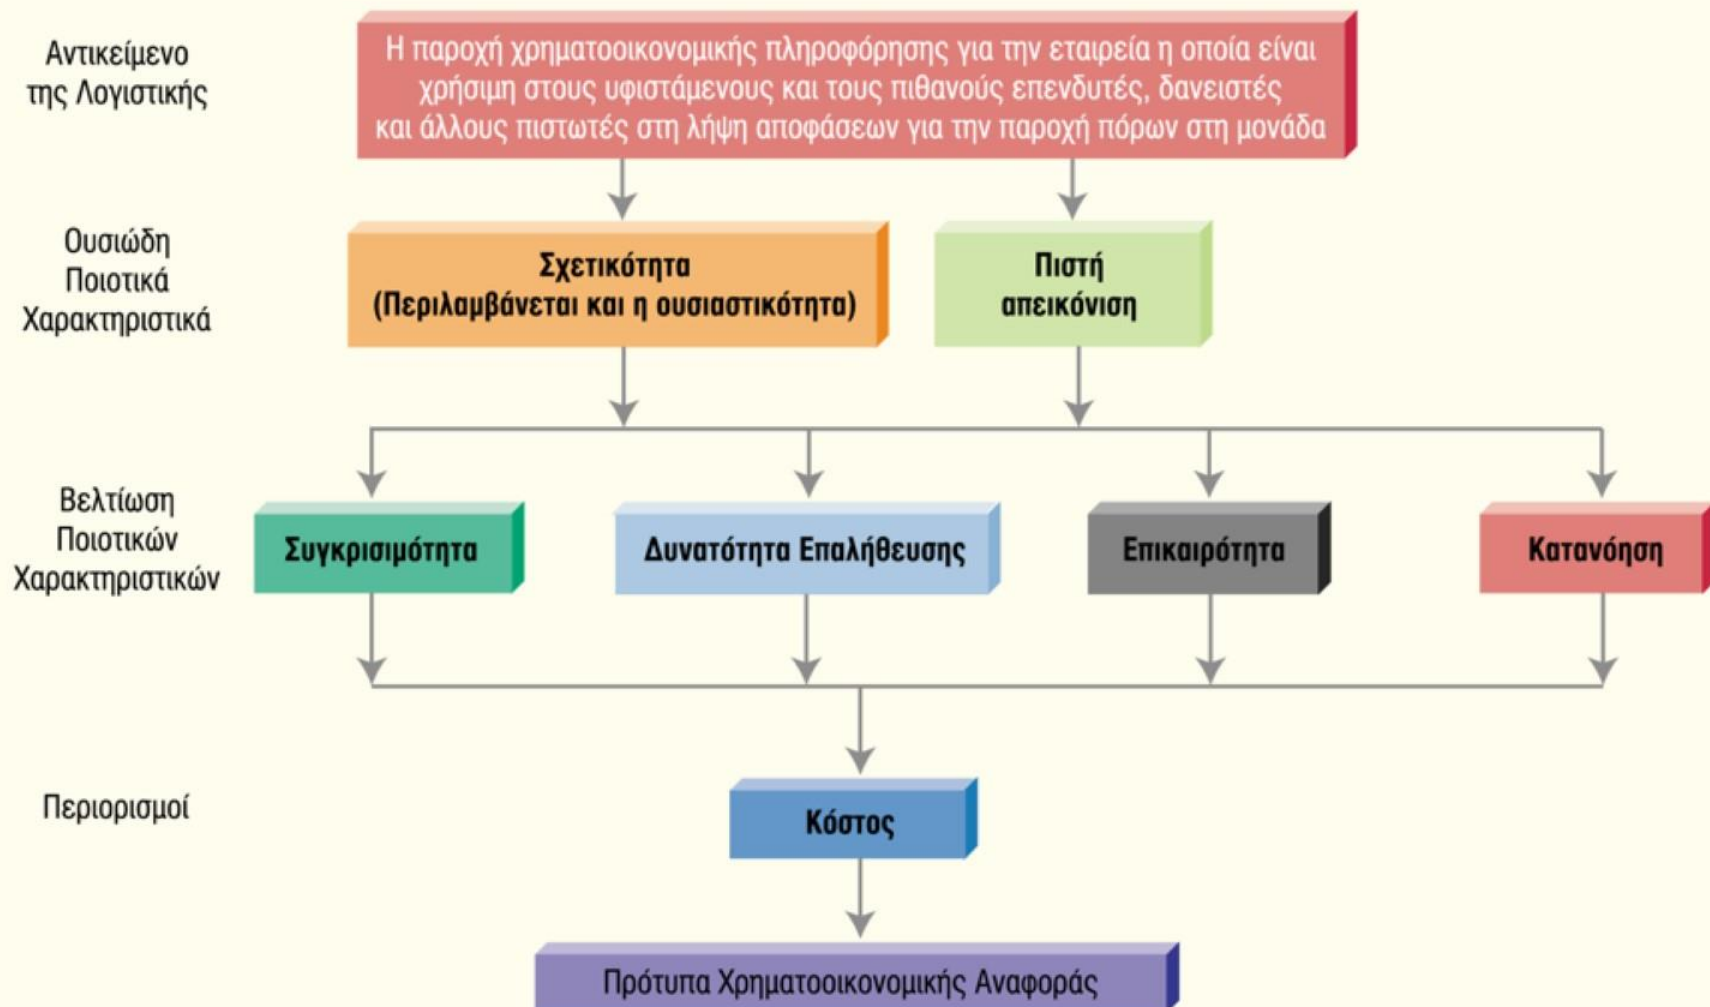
Αντικείμενο της Λογιστικής

Η παροχή χρηματοοικονομικής πληροφόρησης για την εταιρεία η οποία είναι χρήσιμη στους υφιστάμενους και τους πιθανούς επενδυτές, δανειστές και άλλους πιστωτές στη λήψη αποφάσεων για την παροχή πόρων στη μονάδα

Ουσιώδη Ποιοτικά Χαρακτηριστικά

Σχετικότητα (Περιλαμβάνεται και η ουσιαστικότητα)

Πιστή απεικόνιση

Βελτίωση Ποιοτικών Χαρακτηριστικών

Συγκρισιμότητα

Δυνατότητα Επαλήθευσης

Επικαιρότητα

Κατανόηση

Περιορισμοί

Κόστος

Πρότυπα Χρηματοοικονομικής Αναφοράς